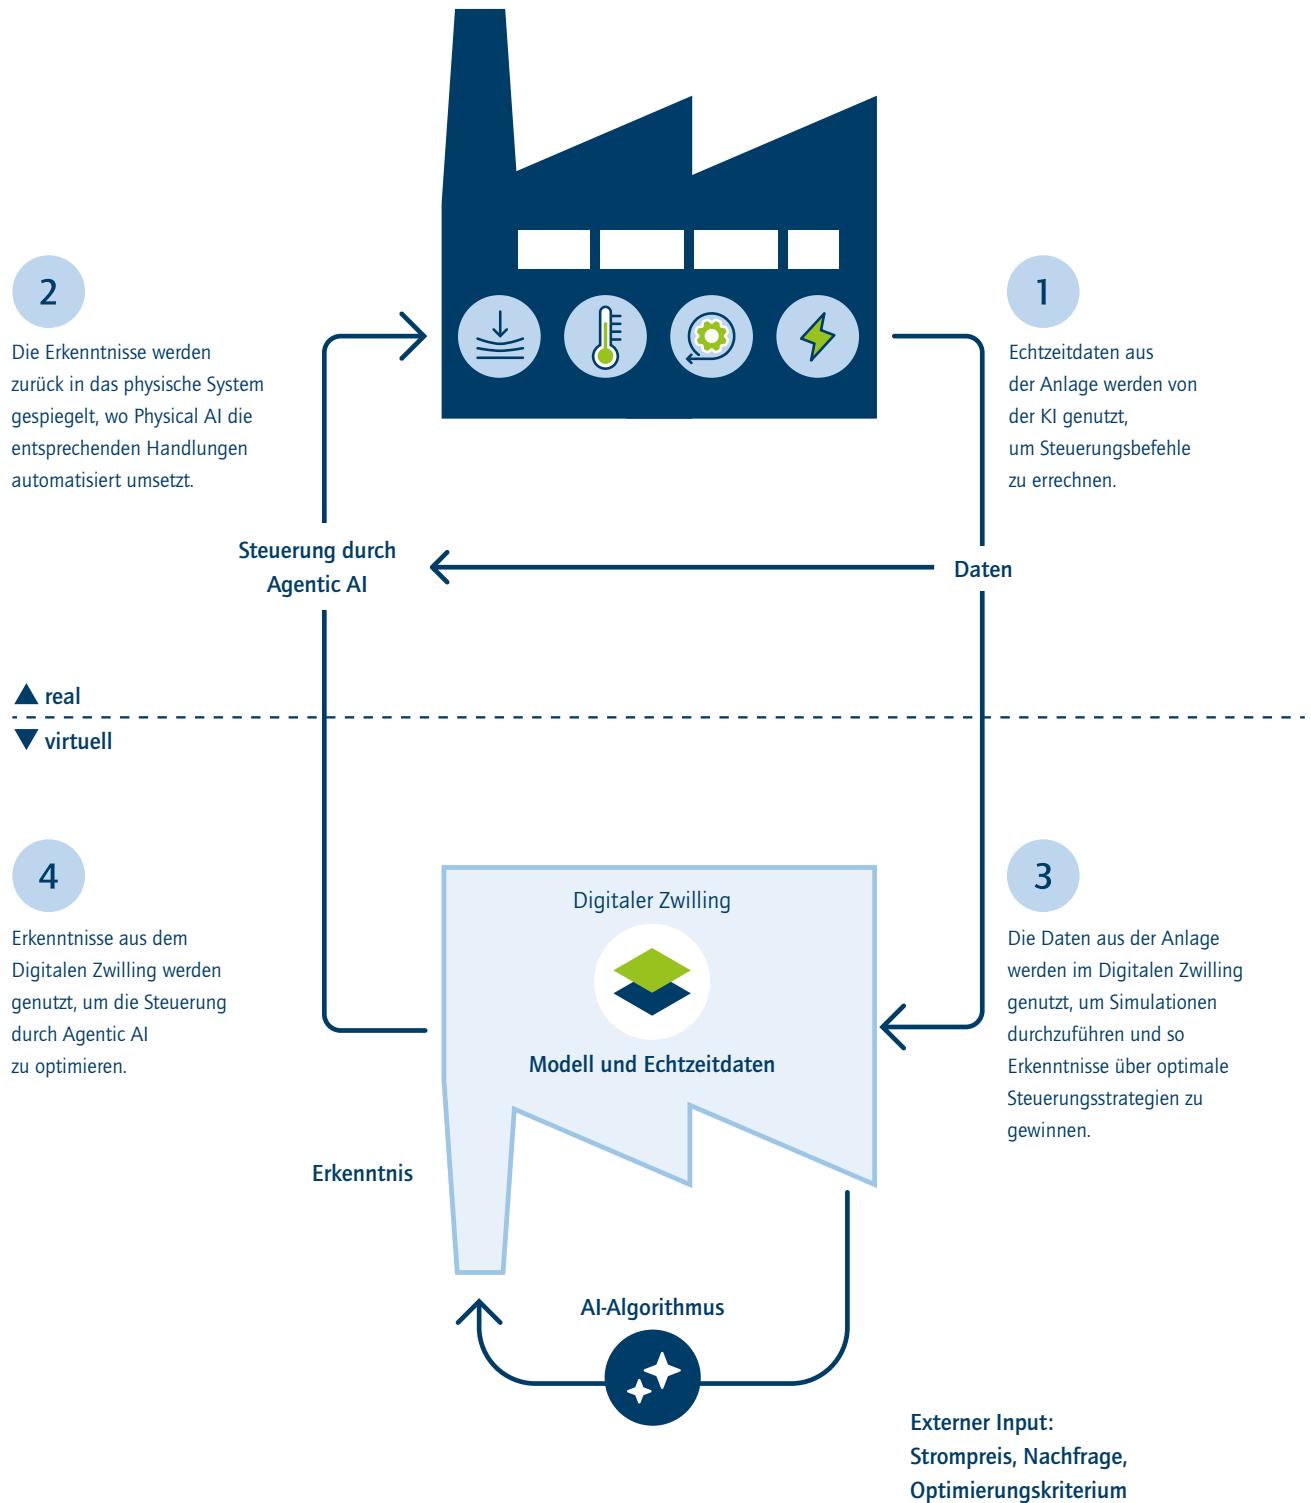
2

Die Erkenntnisse werden zurück in das physische System gespiegelt, wo Physical AI die entsprechenden Handlungen automatisiert umsetzt.

1

Echtzeitdaten aus der Anlage werden von der KI genutzt, um Steuerungsbefehle zu errechnen.

Steuerung durch Agentic AI

Daten

real

virtuell

4

Erkenntnisse aus dem Digitalen Zwilling werden genutzt, um die Steuerung durch Agentic AI zu optimieren.

Digitaler Zwilling

Modell und Echtzeitdaten

3

Die Daten aus der Anlage werden im Digitalen Zwilling genutzt, um Simulationen durchzuführen und so Erkenntnisse über optimale Steuerungsstrategien zu gewinnen.

Erkenntnis

AI-Algorithmus

Externer Input: Strompreis, Nachfrage, Optimierungskriterium